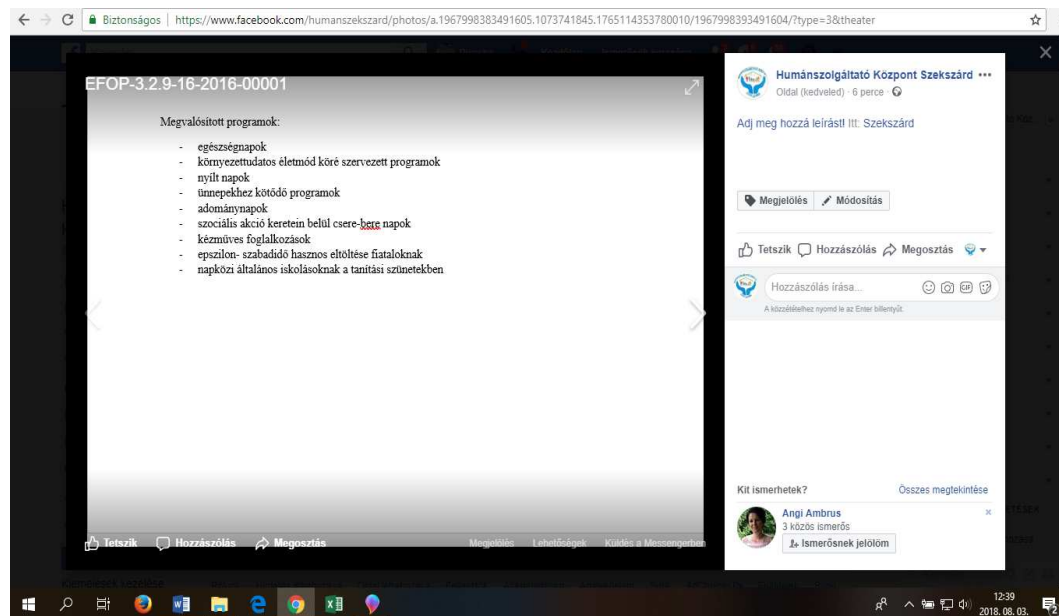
Biztonságos | https://www.facebook.com/humanszekszard/photos/a.1967998383491605.1073741845.1765114353780010/1967998393491604/?type=3&theater

EFOP-3.2.9-16-2016-00001

Megvalósított programok:

- egészségnapok
- környezettudatos életmód köré szervezett programok
- nyílt napok
- ünnepekhez kötődő programok
- adománynapok
- szociális akció keretein belül csere-bere napok
- kézműves foglalkozások
- epszilon- szabadidő hasznos eltöltése fiataloknak
- napközi általános iskolásoknak a tanítási szünetekben

Tetszik Hozzászólás Megosztás Megjelölés Lehetőségek Küldés a Messengerben

Humánszolgáltató Központ Szekszárd ···
Oldal (kedveled) · 6 perce

Adj meg hozzá leírást! Itt: Szekszárd

Megjelölés Módosítás

Tetszik Hozzászólás Megosztás

Hozzászólás írása...

A közzétételhez nyomd le az Enter billentyűt.

Kit ismerhetek?
Összes megtekintése

Angi Ambrus
3 közös ismerős
Ismerősnek jelölöm

12:39
2018. 08. 03.